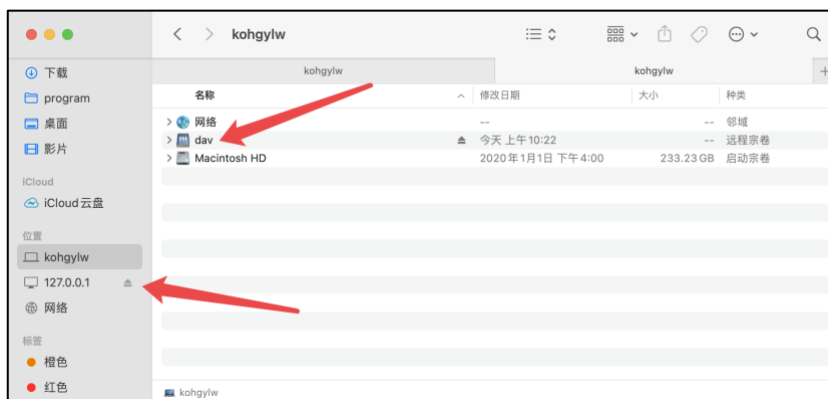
kohgylw

下载
program
桌面
影片
iCloud
iCloud 云盘
位置
kohgylw
127.0.0.1
网络
标签
橙色
红色

kohgylw
kohgylw

| 名称 | 修改日期 | 大小 | 种类 |
|---|---|---|---|
| 网络 | -- | -- | 邻域 |
| dav | 今天 上午10:22 | -- | 远程宗卷 |
| Macintosh HD | 2020年1月1日 下午4:00 | 233.23 GB | 启动宗卷 |

kohgylw